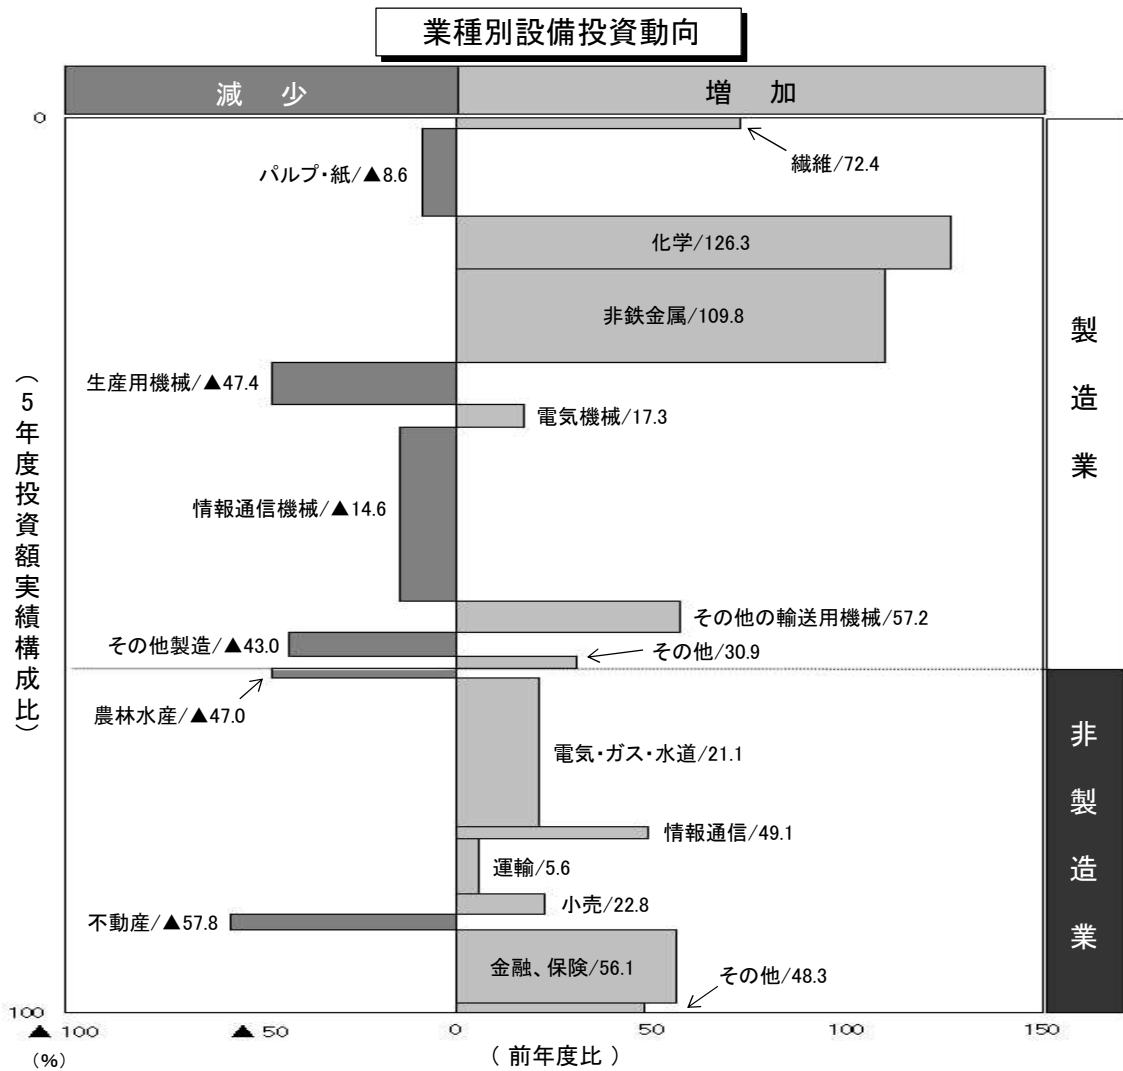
業種別設備投資動向

減　少

増　加

（5年度投資額実績構成比）

0

繊維/72.4

パルプ・紙/▲8.6

化学/126.3

非鉄金属/109.8

製造業

生産用機械/▲47.4

電気機械/17.3

情報通信機械/▲14.6

その他の輸送用機械/57.2

その他製造/▲43.0

その他/30.9

農林水産/▲47.0

電気・ガス・水道/21.1

非製造業

情報通信/49.1

運輸/5.6

小売/22.8

不動産/▲57.8

金融、保険/56.1

その他/48.3

100

▲100　▲50　0　50　100　150

(%)

（ 前年度比 ）